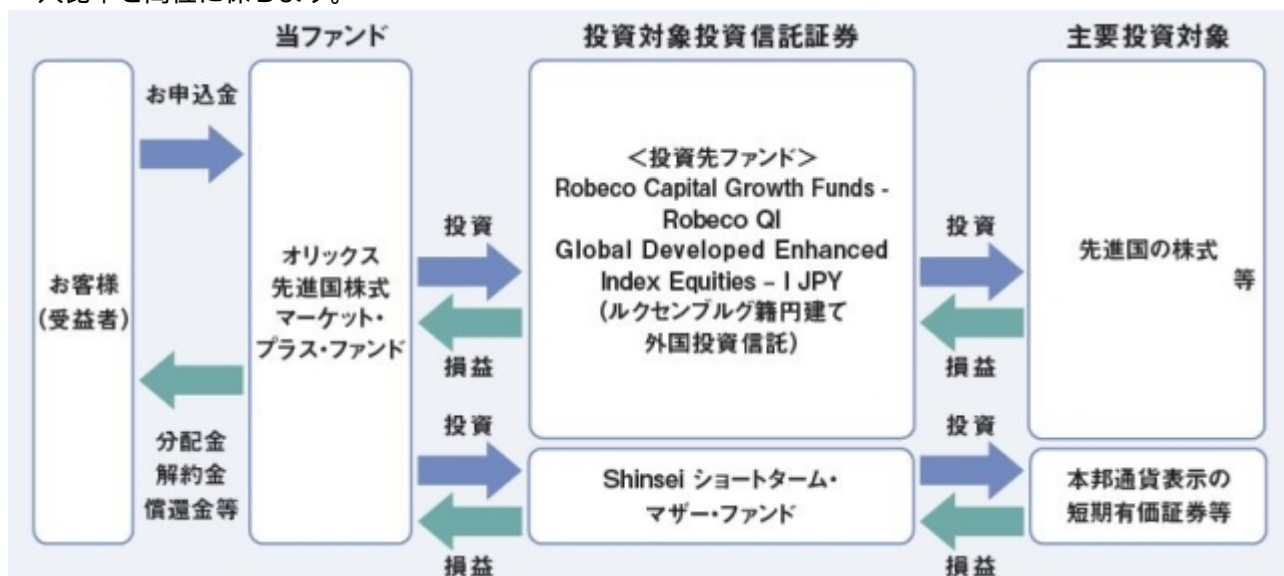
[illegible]

当ファンド

投資対象投資信託証券

主要投資対象

お客様
(受益者)

お申込金

分配金
解約金
償還金等

オリックス
先進国株式
マーケット・
プラス・ファンド

投資

損益

投資

損益

<投資先ファンド>
Robeco Capital Growth Funds -
Robeco QI
Global Developed Enhanced
Index Equities – I JPY
(ルクセンブルグ籍円建て
外国投資信託)

Shinsei ショートターム・
マザー・ファンド

投資

損益

投資

損益

先進国の株式
等

本邦通貨表示の
短期有価証券等